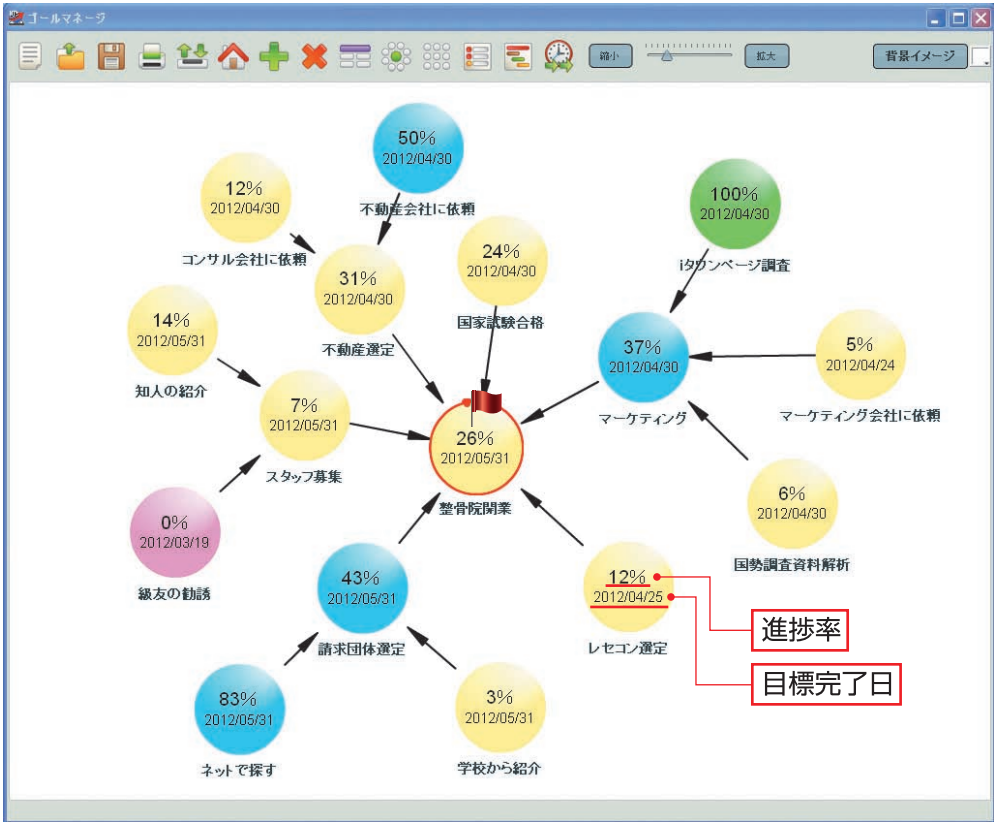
ゴールマネージ

縮小 拡大 背景イメージ

50%
2012/04/30
不動産会社に依頼

12%
2012/04/30
コンサル会社に依頼

31%
2012/04/30
不動産選定

24%
2012/04/30
国家試験合格

100%
2012/04/30
iタウンページ調査

14%
2012/05/31
知人の紹介

37%
2012/04/30
マーケティング

5%
2012/04/24
マーケティング会社に依頼

7%
2012/05/31
スタッフ募集

26%
2012/05/31
整骨院開業

6%
2012/04/30
国勢調査資料解析

0%
2012/03/19
級友の勧誘

43%
2012/05/31
請求団体選定

12%
2012/04/25
レセコン選定

進捗率

目標完了日

83%
2012/05/31
ネットで探す

3%
2012/05/31
学校から紹介